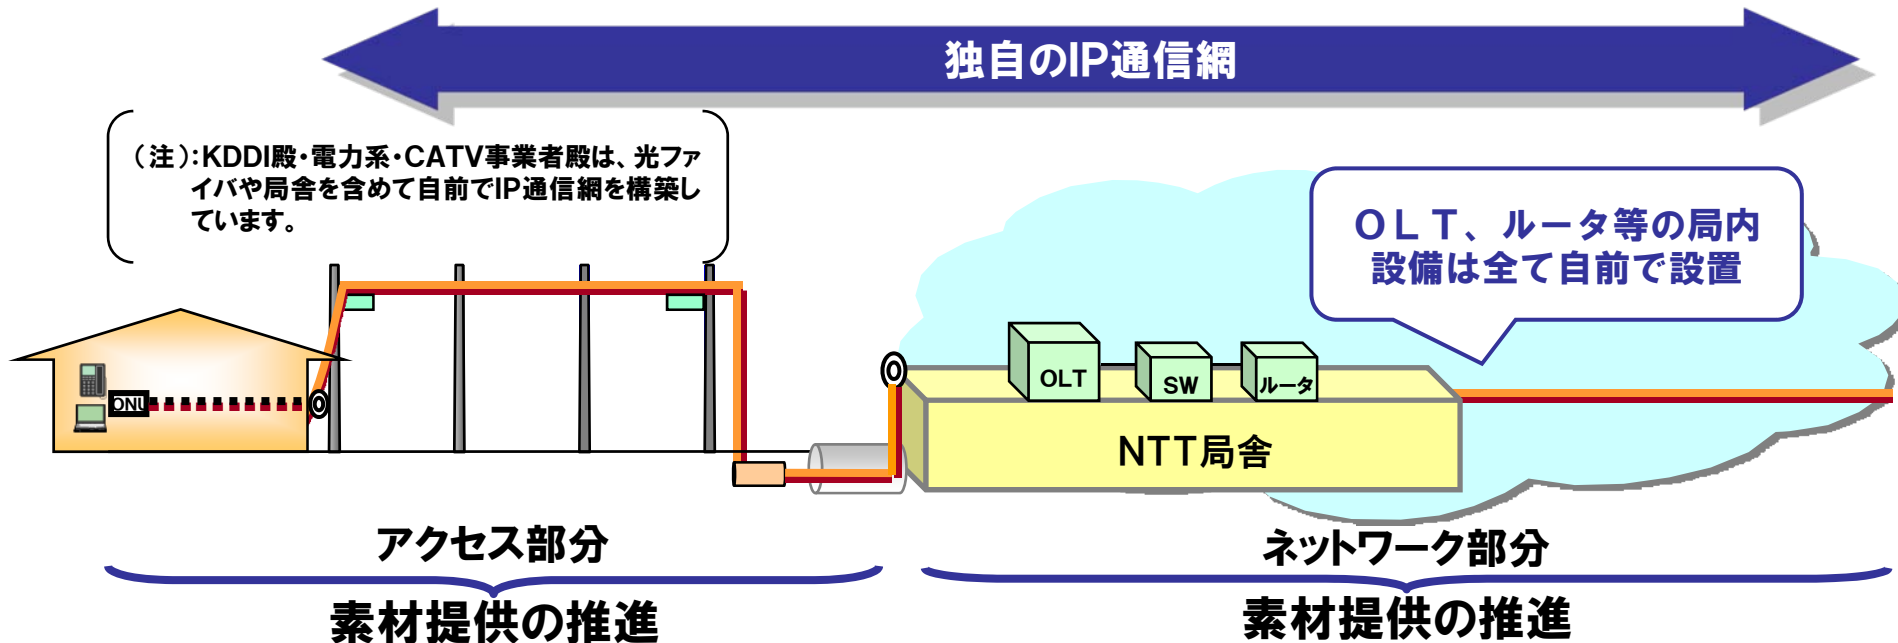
独自のIP通信網

（注）:KDDI殿・電力系・CATV事業者殿は、光ファイバや局舎を含めて自前でIP通信網を構築しています。

ＯＬＴ、ルータ等の局内設備は全て自前で設置

ONU

OLT

SW

ルータ

NTT局舎

アクセス部分

素材提供の推進

ネットワーク部分

素材提供の推進